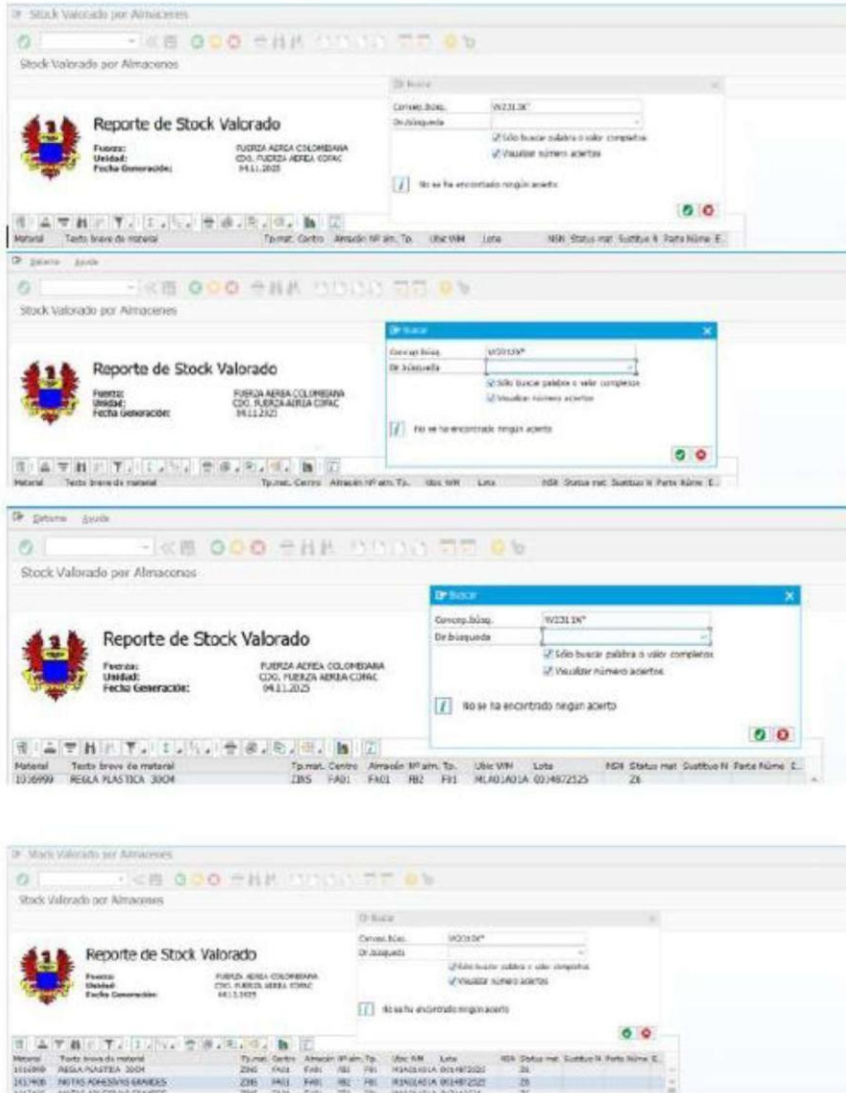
Stock Valorado por Almacenes

Stock Valorado por Almacenes

Reporte de Stock Valorado

Fuerza: FUERZA AEREA COLOMBIANA
Unidad: CDO. FUERZA AEREA COPAC
Fecha Generación: 04.11.2025

Buscar
Concep.búsq. W231.1K*
Dir.búsqueda
Sólo buscar palabra o valor completos
Visualizar número aciertos
No se ha encontrado ningún acierto

Material | Texto breve de material | Tp.mat. | Centro | Almacén | Nº alm. | Tp. | Ubic WM | Lote | NSN | Status mat | Sustituto N | Parte Núme | E.

Sistema Ayuda

Stock Valorado por Almacenes

Reporte de Stock Valorado

Fuerza: FUERZA AEREA COLOMBIANA
Unidad: CDO. FUERZA AEREA COPAC
Fecha Generación: 04.11.2025

Buscar
Concep.búsq. W231.1K*
Dir.búsqueda
Sólo buscar palabra o valor completos
Visualizar número aciertos
No se ha encontrado ningún acierto

Material | Texto breve de material | Tp.mat. | Centro | Almacén | Nº alm. | Tp. | Ubic WM | Lote | NSN | Status mat | Sustituto N | Parte Núme | E.

Sistema Ayuda

Stock Valorado por Almacenes

Reporte de Stock Valorado

Fuerza: FUERZA AEREA COLOMBIANA
Unidad: CDO. FUERZA AEREA COPAC
Fecha Generación: 04.11.2025

Buscar
Concep.búsq. W231.1K*
Dir.búsqueda
Sólo buscar palabra o valor completos
Visualizar número aciertos
No se ha encontrado ningún acierto

| Material | Texto breve de material | Tp.mat. | Centro | Almacén | Nº alm. | Tp. | Ubic WM | Lote | NSN | Status mat | Sustituto N | Parte Núme | E. |
|---|---|---|---|---|---|---|---|---|---|---|---|---|---|
| 1036999 | REGLA PLASTICA 30CM | ZINS | FA01 | FA01 | FB2 | F01 | MLA01A01A | 0314872525 | | Z6 | | | |

Stock Valorado por Almacenes

Stock Valorado por Almacenes

Reporte de Stock Valorado

Fuerza: FUERZA AEREA COLOMBIANA
Unidad: CDO. FUERZA AEREA COPAC
Fecha Generación: 04.11.2025

Buscar
Concep.búsq. W231.1K*
Dir.búsqueda
Sólo buscar palabra o valor completos
Visualizar número aciertos
No se ha encontrado ningún acierto

| Material | Texto breve de material | Tp.mat. | Centro | Almacén | Nº alm. | Tp. | Ubic WM | Lote | NSN | Status mat | Sustituto N | Parte Núme | E. |
|---|---|---|---|---|---|---|---|---|---|---|---|---|---|
| 1036999 | REGLA PLASTICA 30CM | ZINS | FA01 | FA01 | FB2 | F01 | MLA01A01A | 0314872520 | | Z6 | | | |
| 1417406 | NOTAS ADHESIVAS GRANDES | ZINS | FA01 | FA01 | FB2 | F01 | MLA01A01A | 0314872521 | | Z6 | | | |
| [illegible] | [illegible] | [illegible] | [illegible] | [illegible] | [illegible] | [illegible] | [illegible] | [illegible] | | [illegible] | | | |